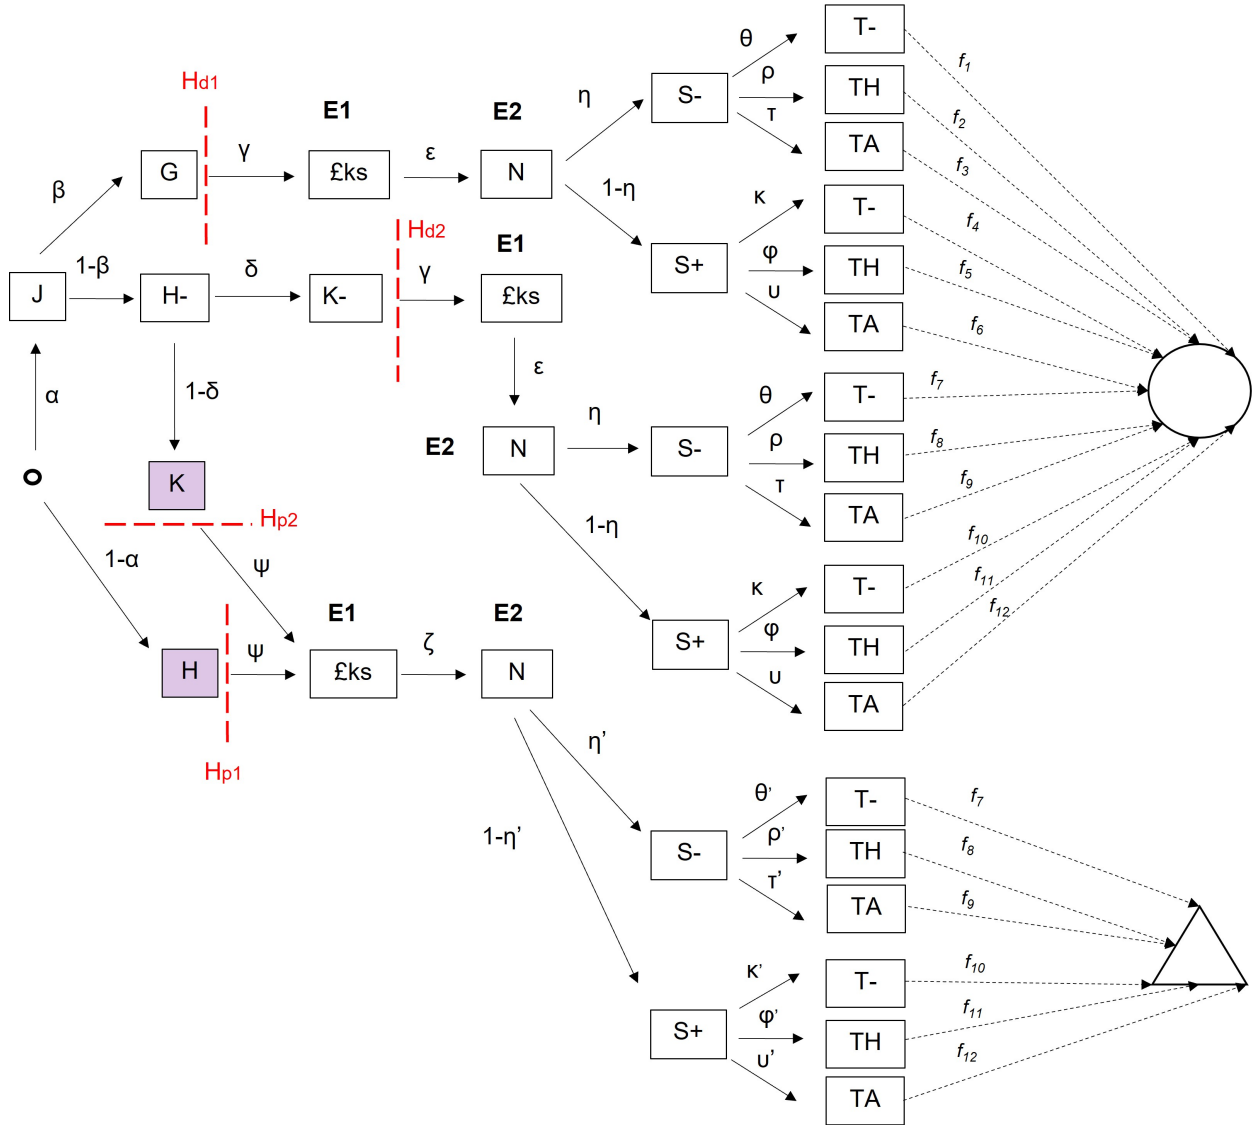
Hd1
E1
E2
β
G
γ
£ks
ε
N
η
S-
θ
ρ
τ
T-
TH
TA
1-η
S+
κ
φ
υ
T-
TH
TA
f1
f2
f3
f4
f5
f6
J
1-β
H-
δ
K-
Hd2
γ
E1
£ks
ε
α
1-δ
O
E2
N
η
S-
θ
ρ
τ
T-
TH
TA
f7
f8
f9
K
Hp2
1-η
S+
κ
φ
υ
T-
TH
TA
f10
f11
f12
1-α
ψ
H
ψ
E1
£ks
ζ
E2
N
Hp1
η'
1-η'
S-
θ'
ρ'
τ'
T-
TH
TA
f7
f8
f9
S+
κ'
φ'
υ'
T-
TH
TA
f10
f11
f12